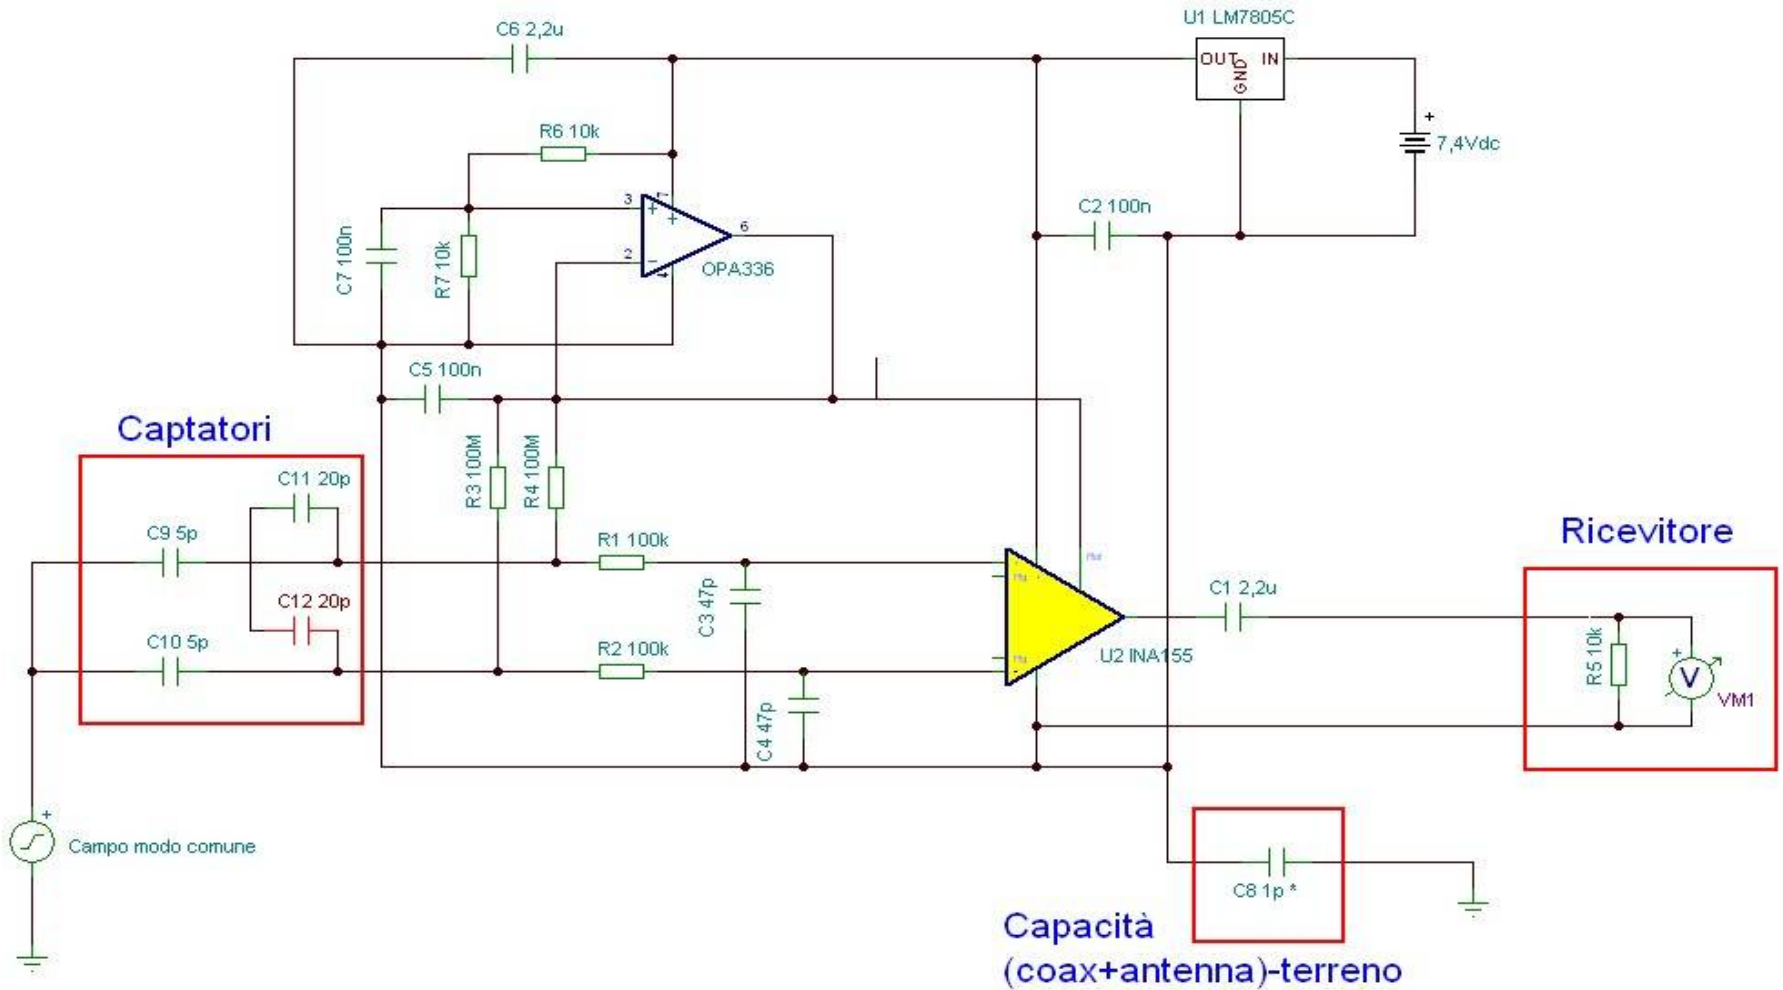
C6 2,2u

U1 LM7805C

OUT GND IN

7,4Vdc

R6 10k

3
2
6
7
4

OPA336

C7 100n

R7 10k

C2 100n

C5 100n

Captatori

C11 20p

C9 5p

C12 20p

C10 5p

R3 100M

R4 100M

R1 100k

R2 100k

C3 47p

C4 47p

U2 INA155

C1 2,2u

Ricevitore

R5 10k

V

VM1

Campo modo comune

C8 1p *

Capacità (coax+antenna)-terreno